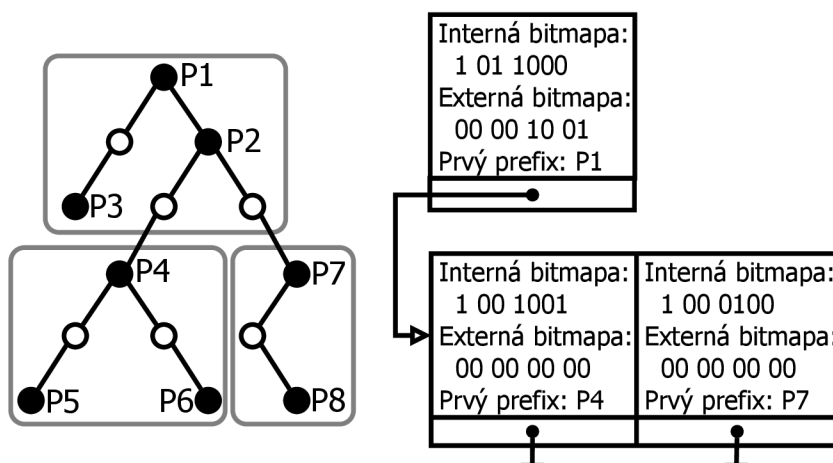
P1
P2
P3
P4
P7
P5
P6
P8

Interná bitmapa:
1 01 1000
Externá bitmapa:
00 00 10 01
Prvý prefix: P1

Interná bitmapa:
1 00 1001
Externá bitmapa:
00 00 00 00
Prvý prefix: P4

Interná bitmapa:
1 00 0100
Externá bitmapa:
00 00 00 00
Prvý prefix: P7